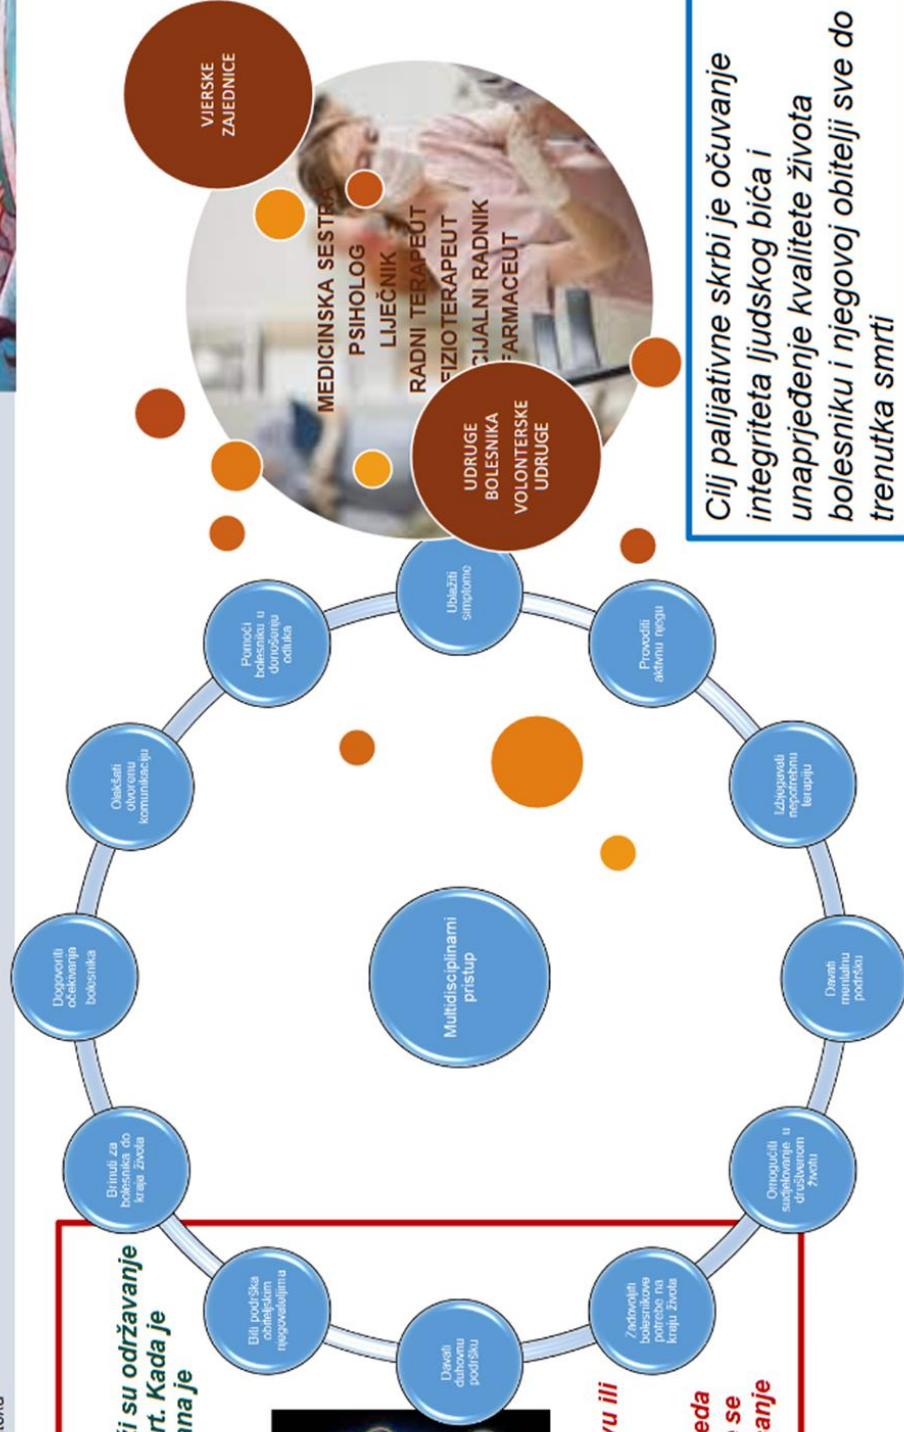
VJERSKE ZAJEDNICE

MEDICINSKA SESTRA
PSIHOLOG
LIJEČNIK
RADNI TERAPEUT
FIZIOTERAPEUT
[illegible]CIJALNI RADNIK
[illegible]FARMACEUT

UDRUGE BOLESNIKA
VOLONTERSKE UDRUGE

Cilj palijativne skrbi je očuvanje integriteta ljudskog bića i unaprjeđenje kvalitete života bolesniku i njegovoj obitelji sve do trenutka smrti

Multidisciplinarni pristup

Ublažiti simptome

Provoditi aktivnu njegu

Izbjegavati nepotrebnu terapiju

Davati mentalnu podršku

Omogućiti sudjelovanje u društvenom životu

Zadovoljiti bolesnikove potrebe na kraju života

Davati duhovnu podršku

Biti podrška obiteljskim njegovateljima

Brinuti za bolesnika do kraja života

Dogovoriti očekivanja bolesnika

Olakšati otvorenu komunikaciju

Pomoći bolesniku u donošenju odluka

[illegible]i su održavanje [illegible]rt. Kada je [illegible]na je

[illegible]vu ili

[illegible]eda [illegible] se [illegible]anje